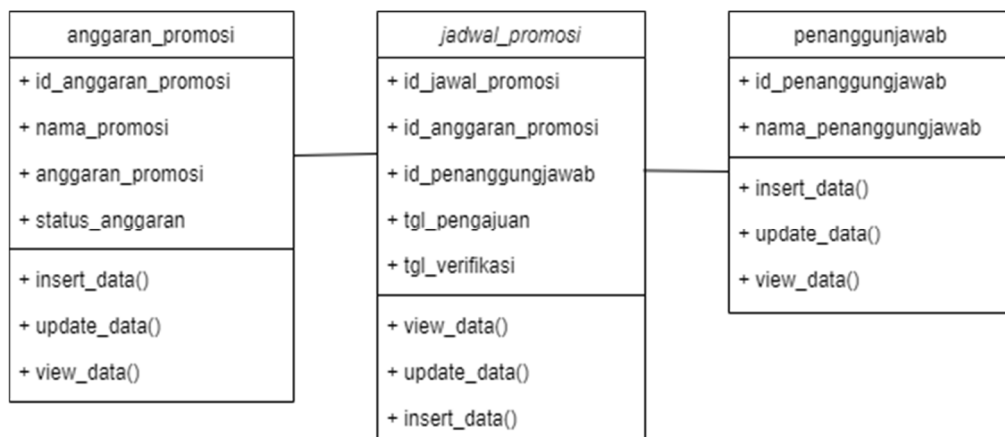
anggaran_promosi

+ id_anggaran_promosi

+ nama_promosi

+ anggaran_promosi

+ status_anggaran

+ insert_data()

+ update_data()

+ view_data()

jadwal_promosi

+ id_jawal_promosi

+ id_anggaran_promosi

+ id_penanggungjawab

+ tgl_pengajuan

+ tgl_verifikasi

+ view_data()

+ update_data()

+ insert_data()

penanggunjawab

+ id_penanggungjawab

+ nama_penanggungjawab

+ insert_data()

+ update_data()

+ view_data()